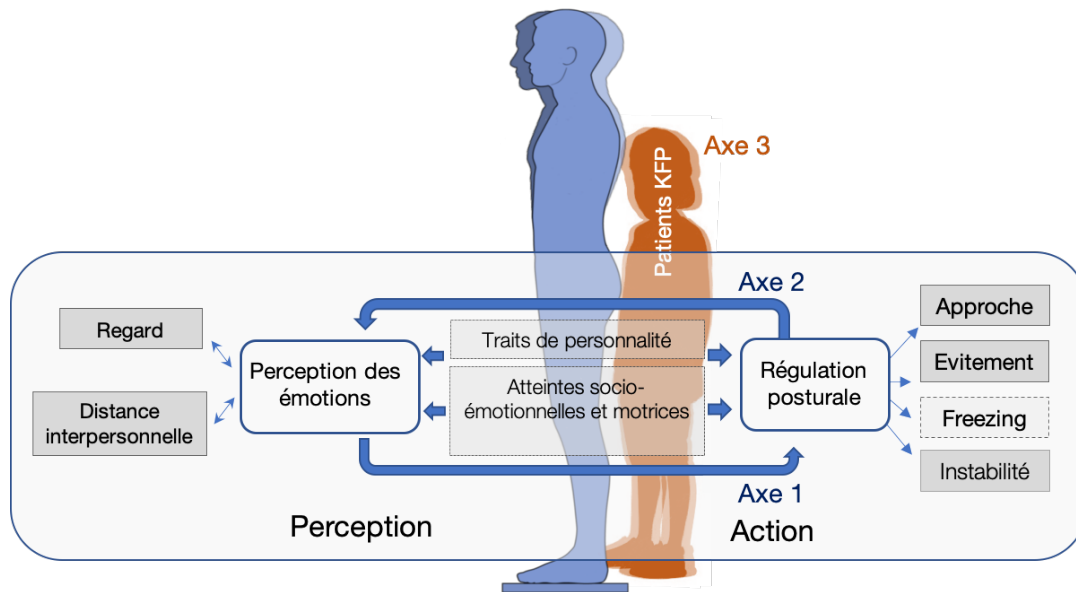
Axe 3

Patients KFP

Axe 2

Regard

Distance interpersonnelle

Perception des émotions

Traits de personnalité

Atteintes socio-émotionnelles et motrices

Régulation posturale

Approche

Evitement

Freezing

Instabilité

Axe 1

Perception

Action